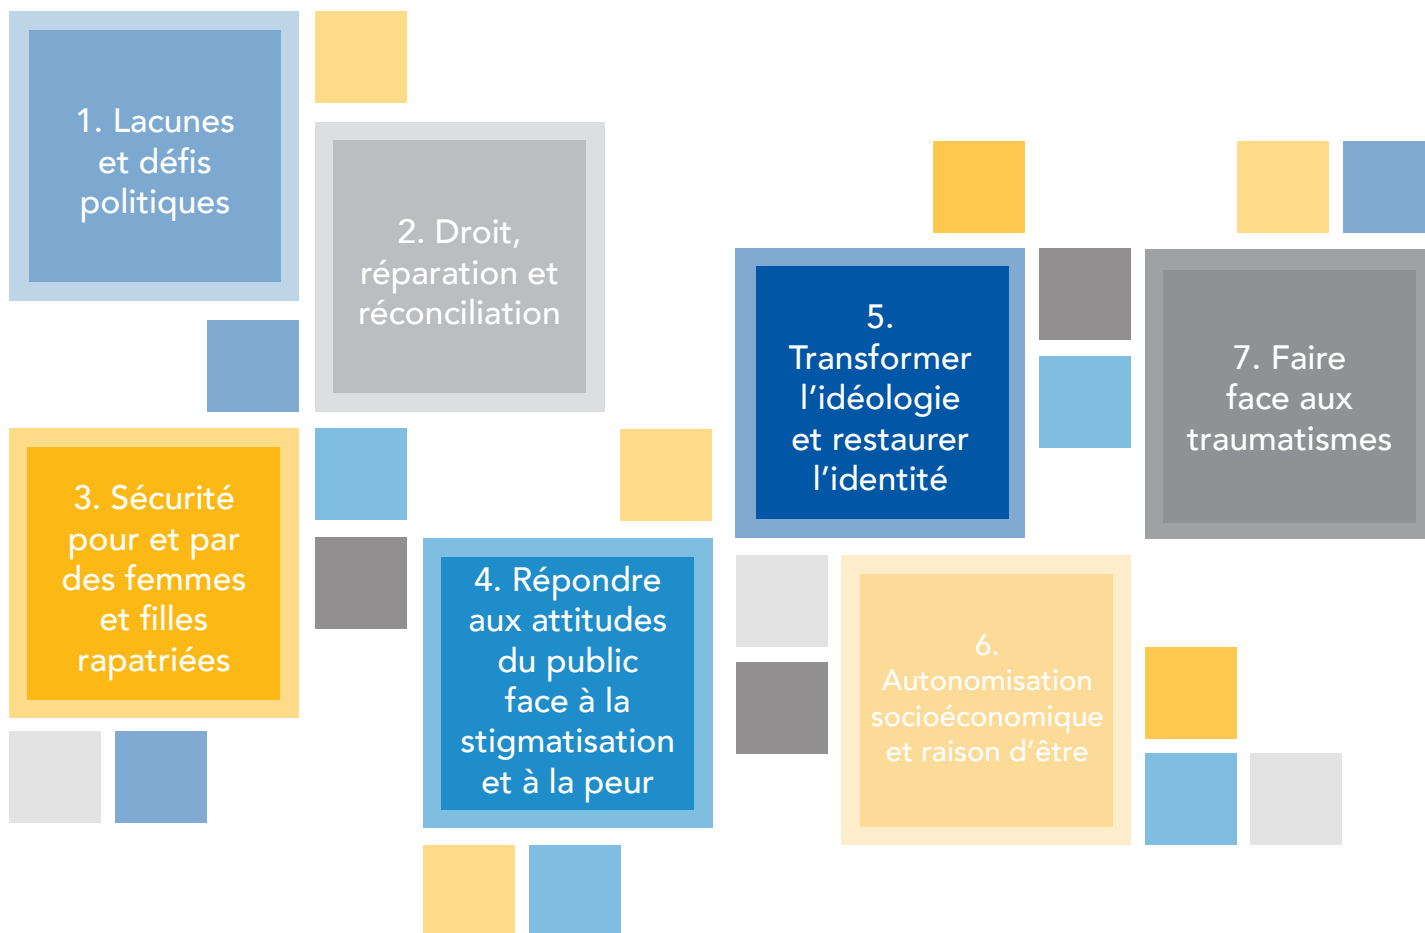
1. Lacunes et défis politiques

2. Droit, réparation et réconciliation

3. Sécurité pour et par des femmes et filles rapatriées

4. Répondre aux attitudes du public face à la stigmatisation et à la peur

5. Transformer l'idéologie et restaurer l'identité

6. Autonomisation socioéconomique et raison d'être

7. Faire face aux traumatismes